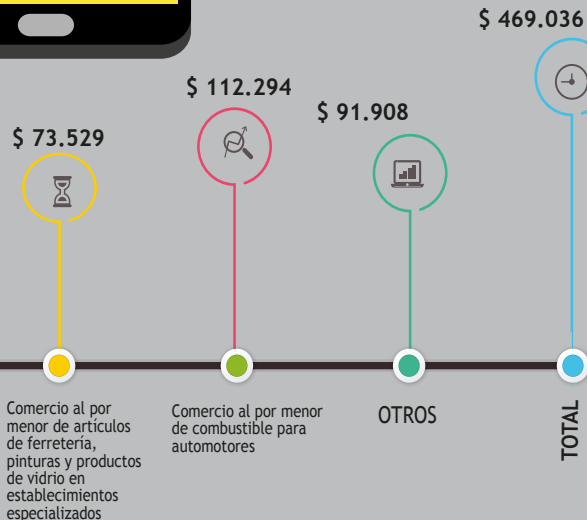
$ 469.036

$ 112.294

$ 91.908

$ 73.529

Comercio al por menor de artículos de ferretería, pinturas y productos de vidrio en establecimientos especializados

Comercio al por menor de combustible para automotores

OTROS

TOTAL